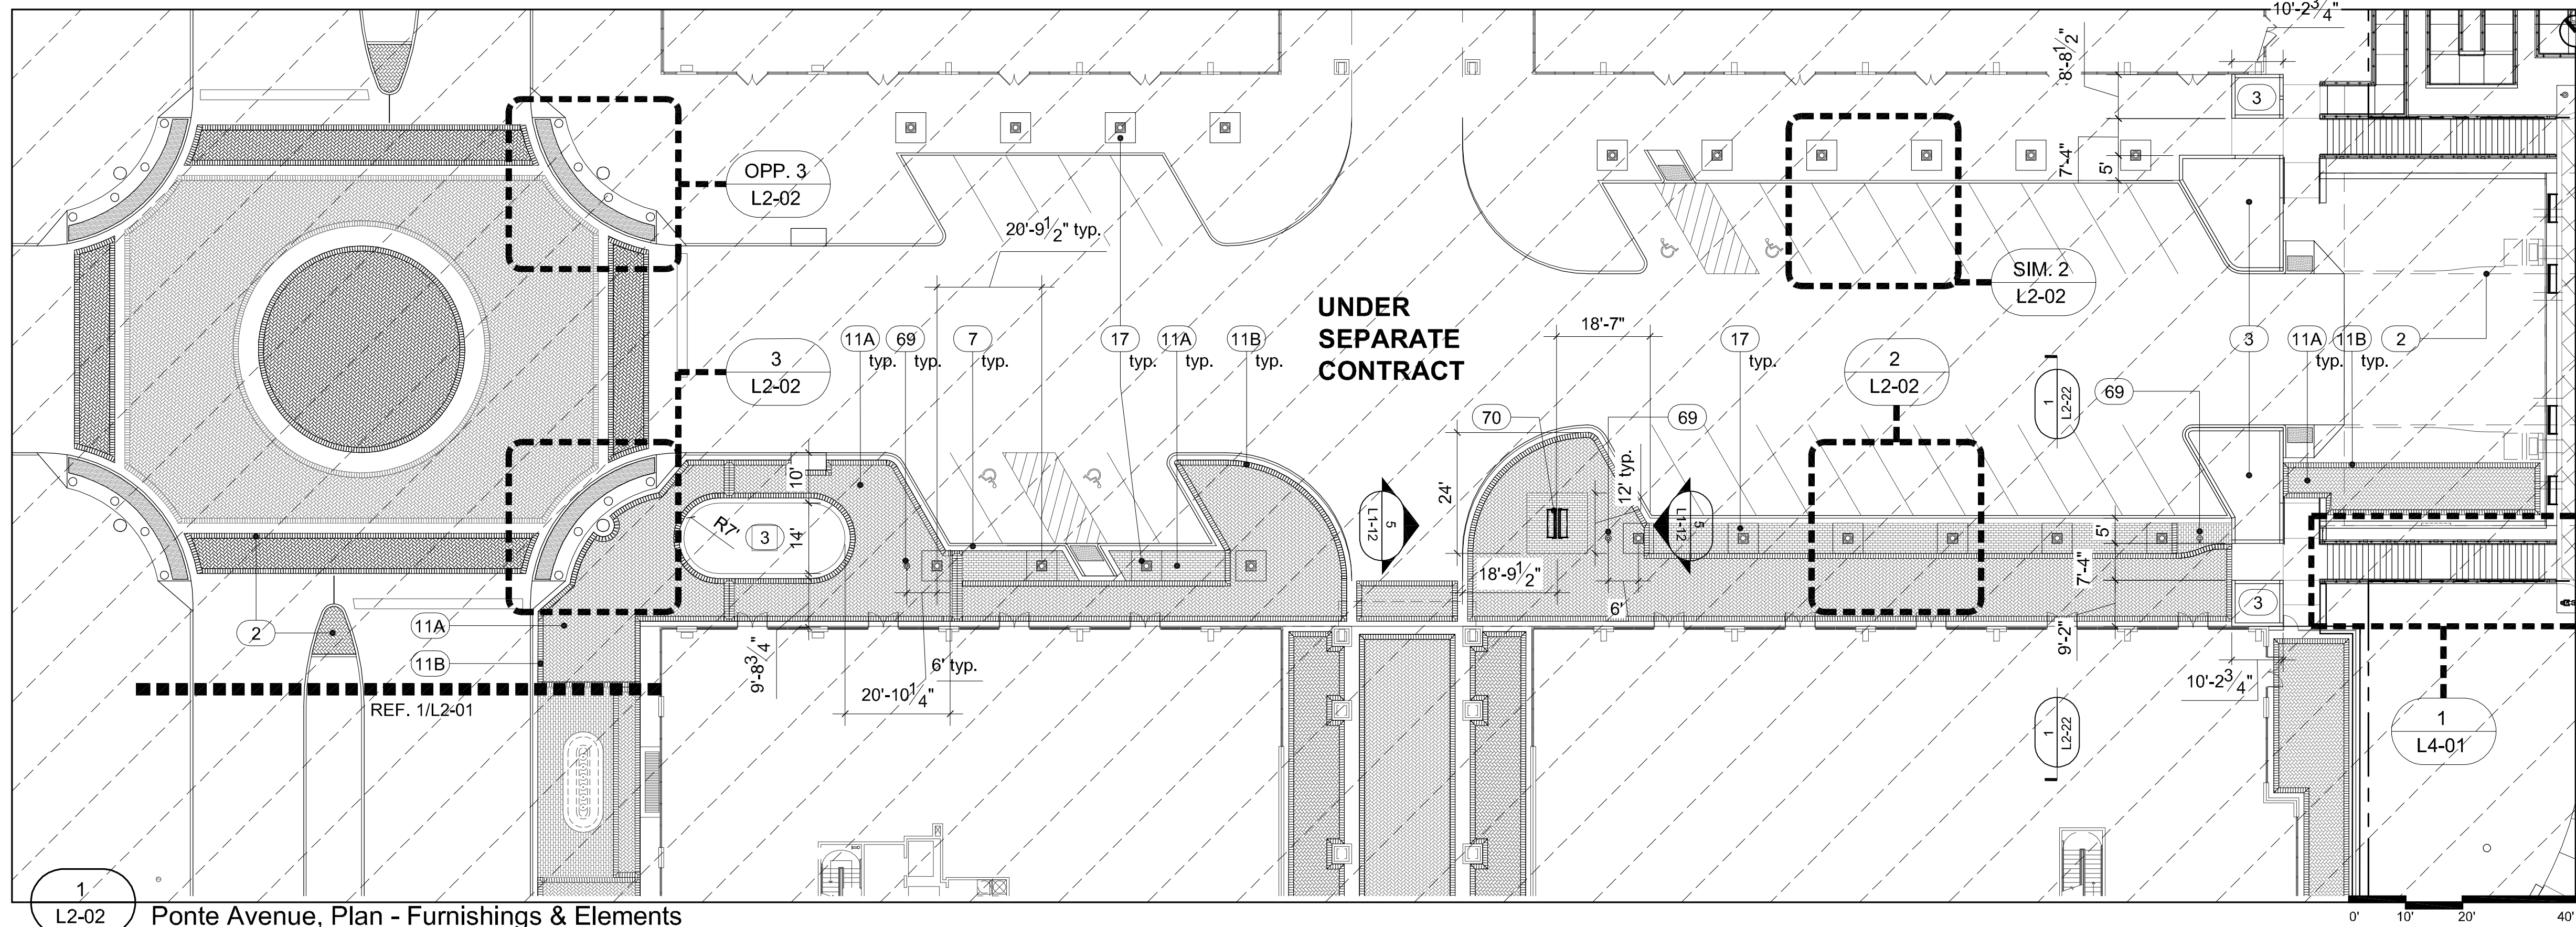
10'-2$\frac{3}{4}$"

8'-8$\frac{1}{2}$"

3

OPP. 3
L2-02

20'-9$\frac{1}{2}$" typ.

7'-4"

5'

SIM. 2
L2-02

UNDER SEPARATE CONTRACT

18'-7"

11A typ.
69 typ.
7 typ.
17 typ.
11A typ.
11B typ.
17 typ.
3
11A typ.
11B typ.
2

3
L2-02

2
L2-02

1
L2-22

69

70

69

10'

R7'

3

14'

24'

5
L1-12

12' typ.

5
L1-12

5'

18'-9$\frac{1}{2}$"

6'

7'-4"

9'-2"

3

2

11A

11B

9'-8$\frac{3}{4}$"

6' typ.

20'-10$\frac{1}{4}$"

REF. 1/L2-01

10'-2$\frac{3}{4}$"

1
L2-22

1
L4-01

1
L2-02
Ponte Avenue, Plan - Furnishings & Elements

0' 10' 20' 40'